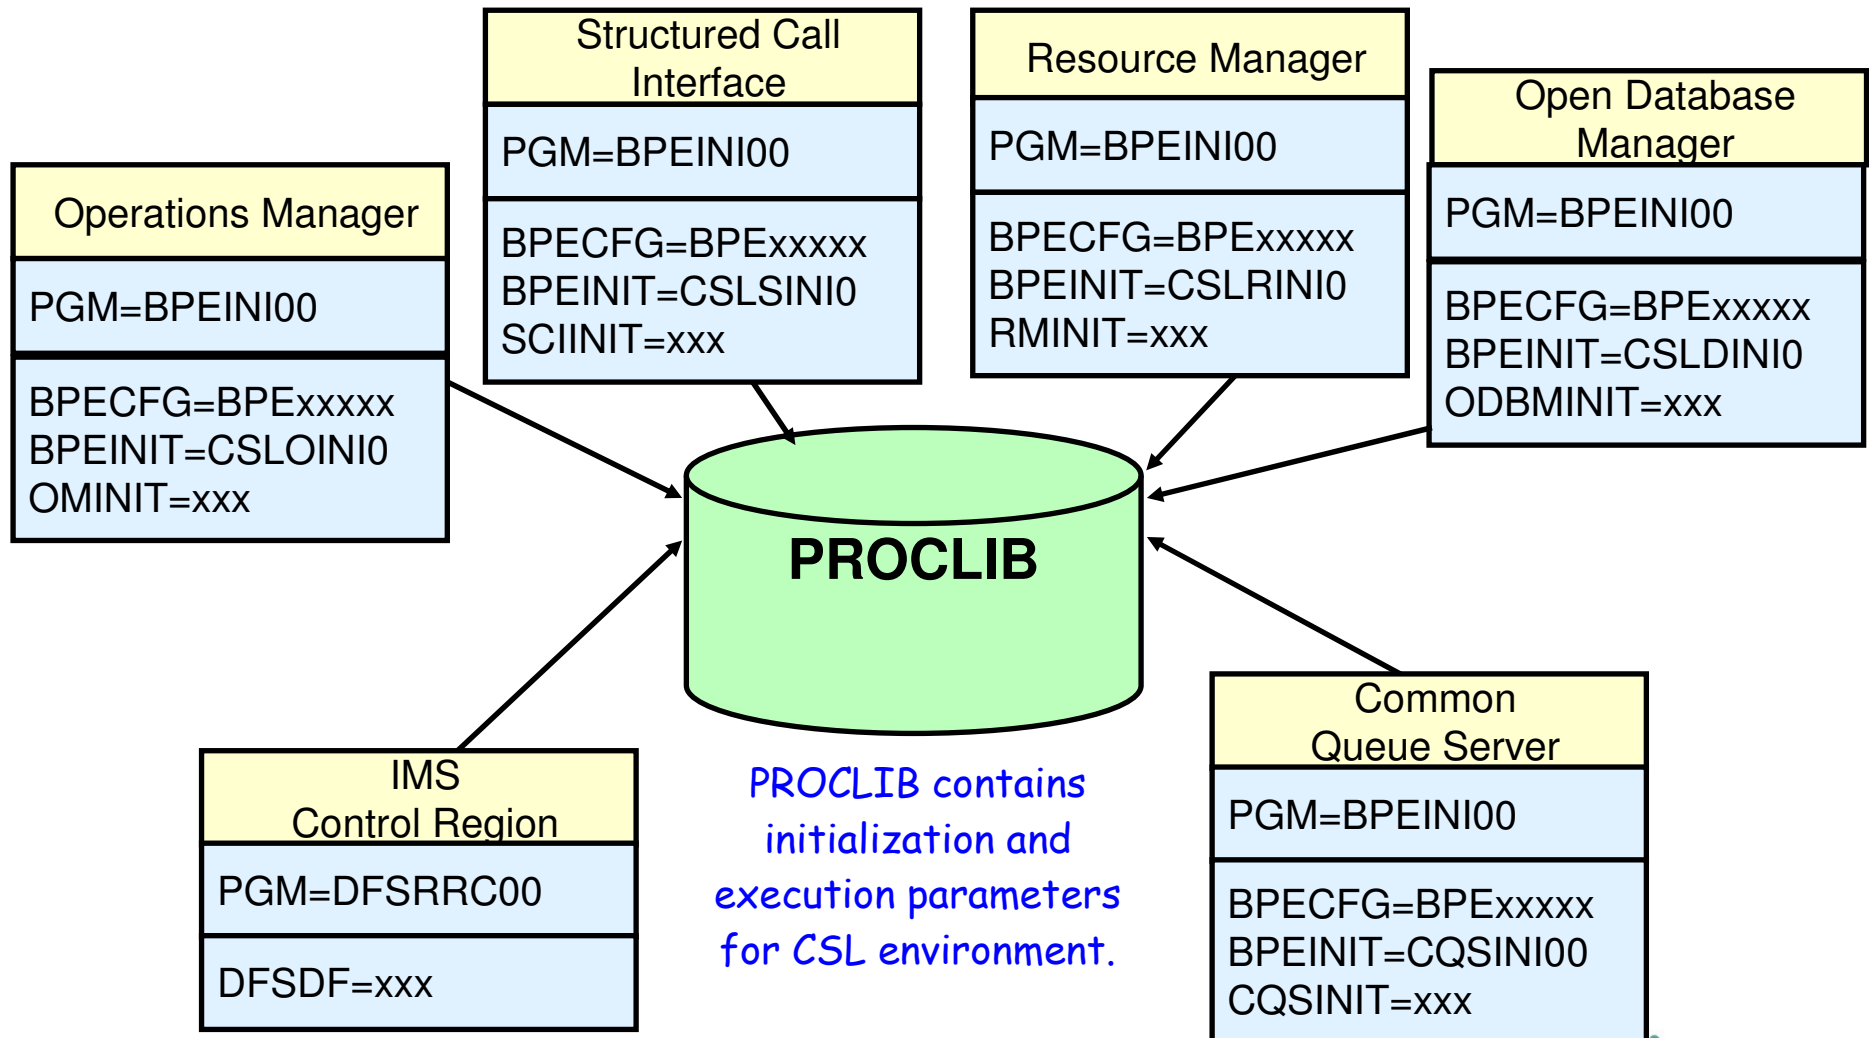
Structured Call Interface

PGM=BPEINI00

BPECFG=BPExxxxx
BPEINIT=CSLSINI0
SCIINIT=xxx

Resource Manager

PGM=BPEINI00

BPECFG=BPExxxxx
BPEINIT=CSLRINI0
RMINIT=xxx

Open Database Manager

PGM=BPEINI00

BPECFG=BPExxxxx
BPEINIT=CSLDINI0
ODBMINIT=xxx

Operations Manager

PGM=BPEINI00

BPECFG=BPExxxxx
BPEINIT=CSLOINI0
OMINIT=xxx

PROCLIB

IMS Control Region

PGM=DFSRRC00

DFSDF=xxx

PROCLIB contains initialization and execution parameters for CSL environment.

Common Queue Server

PGM=BPEINI00

BPECFG=BPExxxxx
BPEINIT=CQSINI00
CQSINIT=xxx